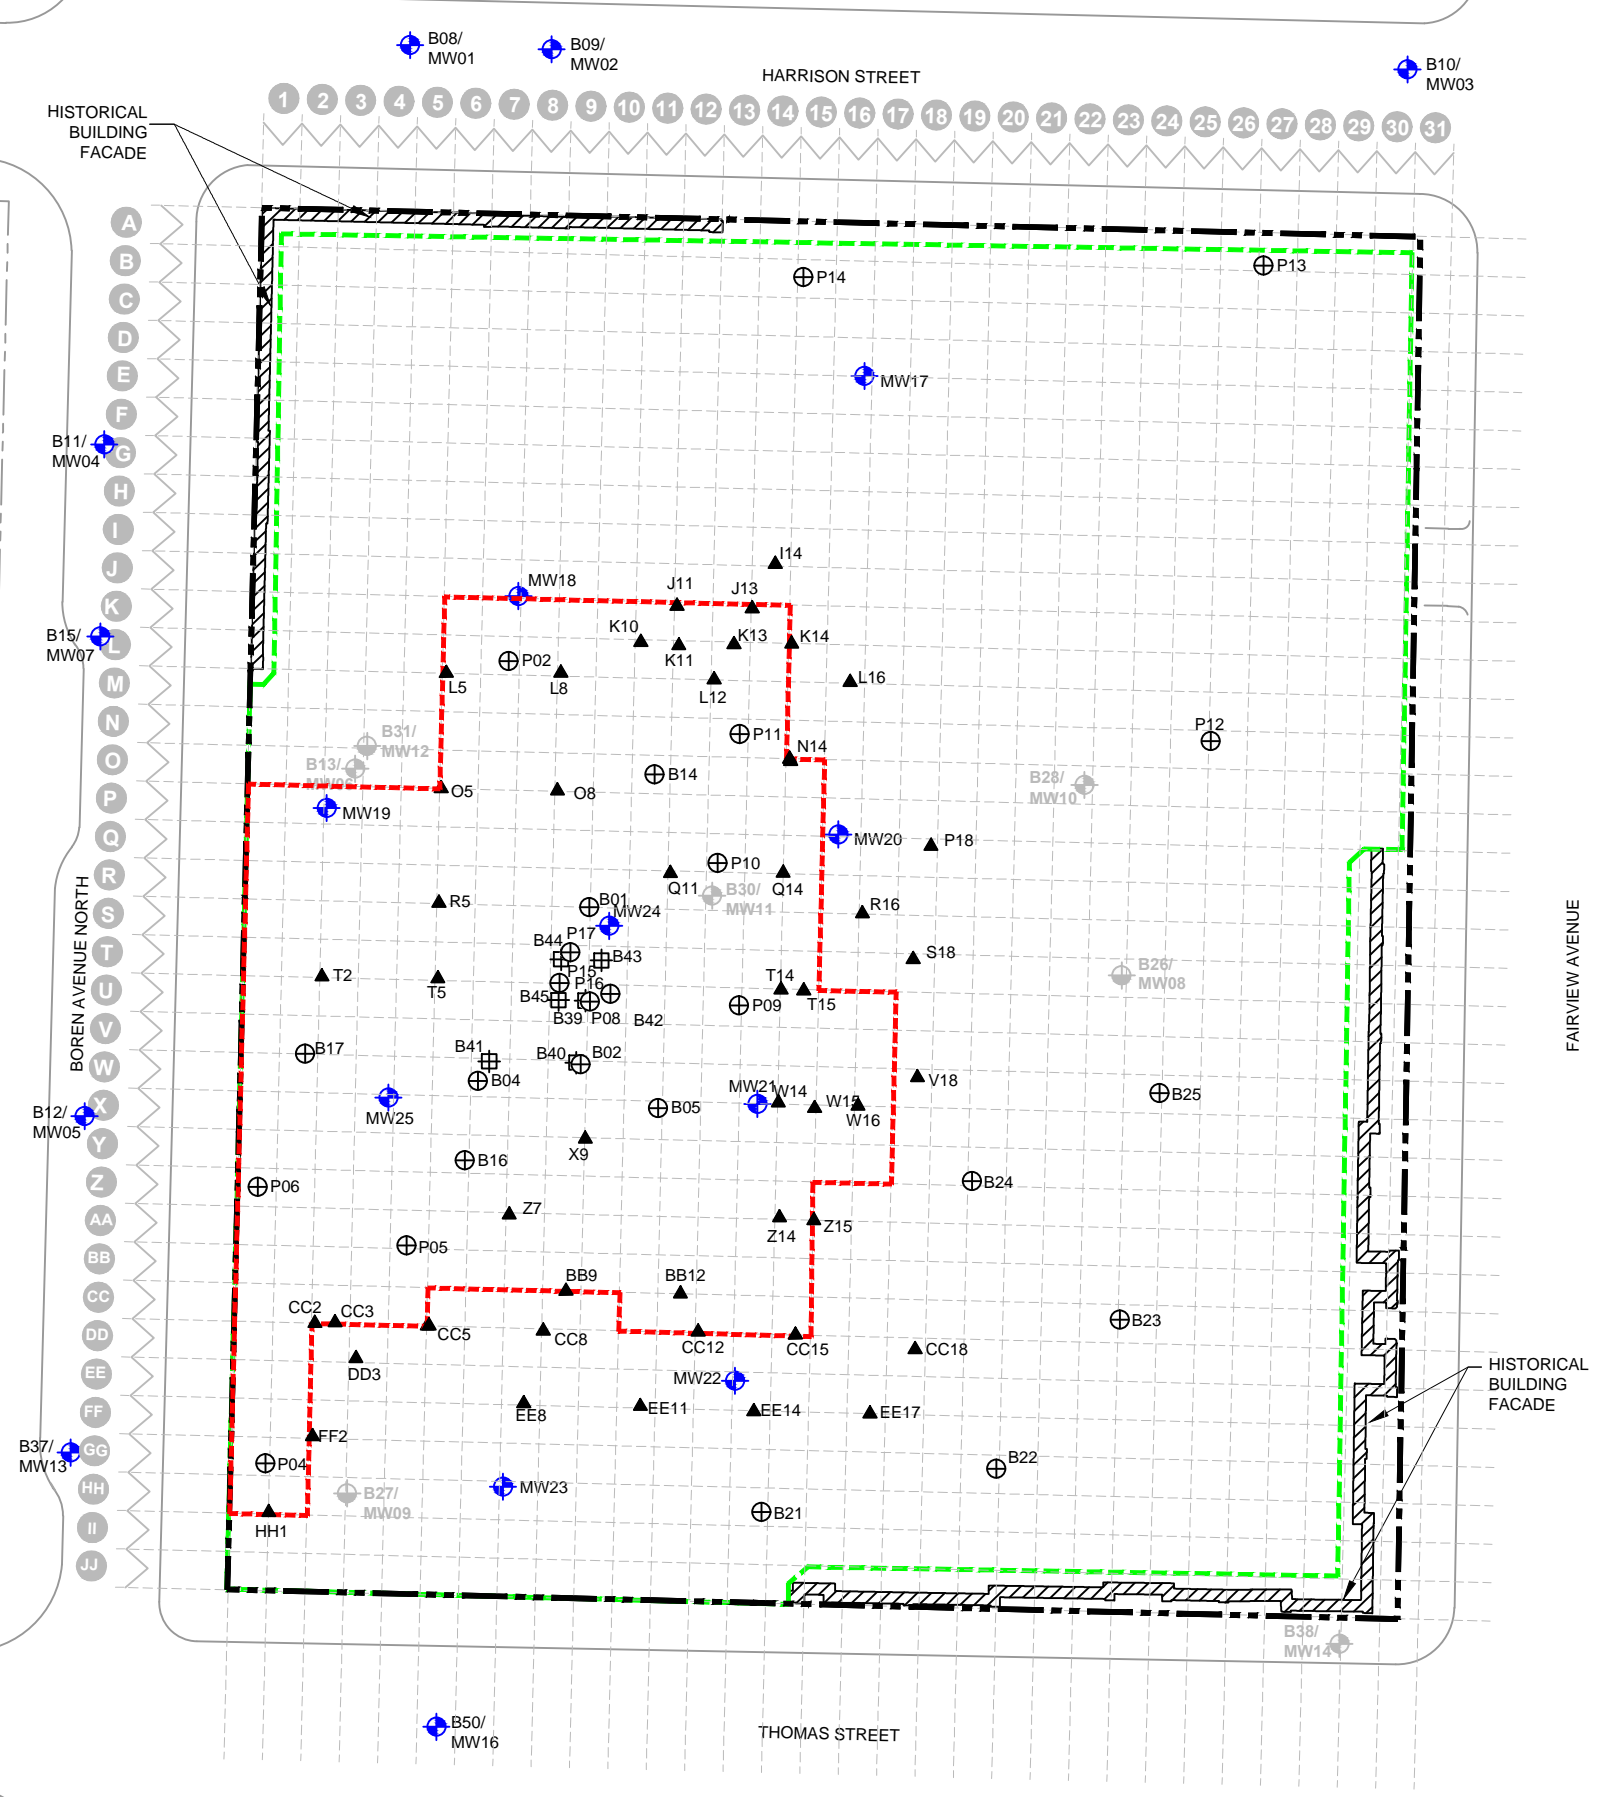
B08/
MW01

B09/
MW02

HARRISON STREET

B10/
MW03

HISTORICAL
BUILDING
FACADE

1 2 3 4 5 6 7 8 9 10 11 12 13 14 15 16 17 18 19 20 21 22 23 24 25 26 27 28 29 30 31

A B C D E F G H I J K L M N O P Q R S T U V W X Y Z AA BB CC DD EE FF GG HH II JJ

P14
P13
MW17
B11/
MW04
I14
MW18
J11
J13
K10
K13
K14
B15/
MW07
P02
K11
L5
L8
L12
L16
P11
P12
B31/
MW12
B13/
MW06
N14
B14
B28/
MW10
O5
O8
MW19
MW20
P18
P10
Q11
B30/
MW11
Q14
B01
MW24
R5
R16
B44
P17
B43
S18
BOREN AVENUE NORTH
T2
T5
P15
P16
T14
B26/
MW08
FAIRVIEW AVENUE
B45
B39
P08
B42
P09
T15
B17
B41
B40
B02
B04
V18
MW21
W14
B25
B12/
MW05
MW25
B05
W15
W16
X9
B16
B24
P06
Z7
Z14
Z15
P05
BB9
BB12
CC2
CC3
B23
CC5
CC8
CC12
CC15
CC18
HISTORICAL
BUILDING
FACADE
DD3
MW22
EE8
EE11
EE14
EE17
FF2
B37/
MW13
B22
P04
B27/
MW09
MW23
B21
HH1
B38/
MW14
B50/
MW16
THOMAS STREET